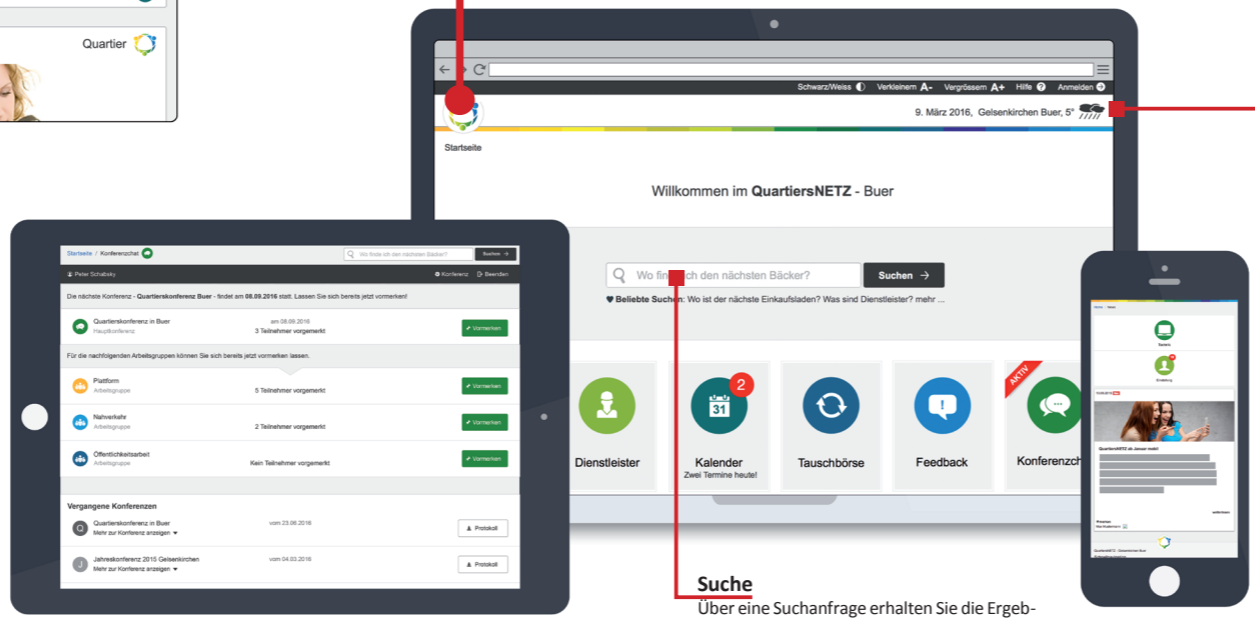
Quartier

Schwarz/Weiss Verkleinern A- Vergrössern A+ Hilfe Anmelden

9. März 2016, Gelsenkirchen Buer, 5°

Startseite

Willkommen im QuartiersNETZ - Buer

Wo fin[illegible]ch den nächsten Bäcker?

Suchen

Beliebte Suchen: Wo ist der nächste Einkaufsladen? Was sind Dienstleister? mehr ...

Dienstleister

2

31

Kalender
Zwei Termine heute!

Tauschbörse

Feedback

AKTIV

Konferenzch

Startseite / Konferenzchat

Wo finde ich den nächsten Bäcker?

Suchen

Peter Schabsky

Konferenz Beenden

Die nächste Konferenz - Quartierskonferenz Buer - findet am 08.09.2016 statt. Lassen Sie sich bereits jetzt vormerken!

| | | |
|---|---|---|
| Quartierskonferenz in Buer Hauptkonferenz | am 08.09.2016 3 Teilnehmer vorgemerkt | Vormerken |

Für die nachfolgenden Arbeitsgruppen können Sie sich bereits jetzt vormerken lassen.

| | | |
|---|---|---|
| Plattform Arbeitsgruppe | 5 Teilnehmer vorgemerkt | Vormerken |
| Nahverkehr Arbeitsgruppe | 2 Teilnehmer vorgemerkt | Vormerken |
| Öffentlichkeitsarbeit Arbeitsgruppe | Kein Teilnehmer vorgemerkt | Vormerken |

Vergangene Konferenzen

| | | |
|---|---|---|
| Quartierskonferenz in Buer Mehr zur Konferenz anzeigen | vom 23.06.2016 | Protokoll |
| Jahreskonferenz 2015 Gelsenkirchen Mehr zur Konferenz anzeigen | vom 04.03.2016 | Protokoll |

Suchen

Einstellung

QuartiersNETZ ab Januar mobil

Suche
Über eine Suchanfrage erhalten Sie die Ergeb-